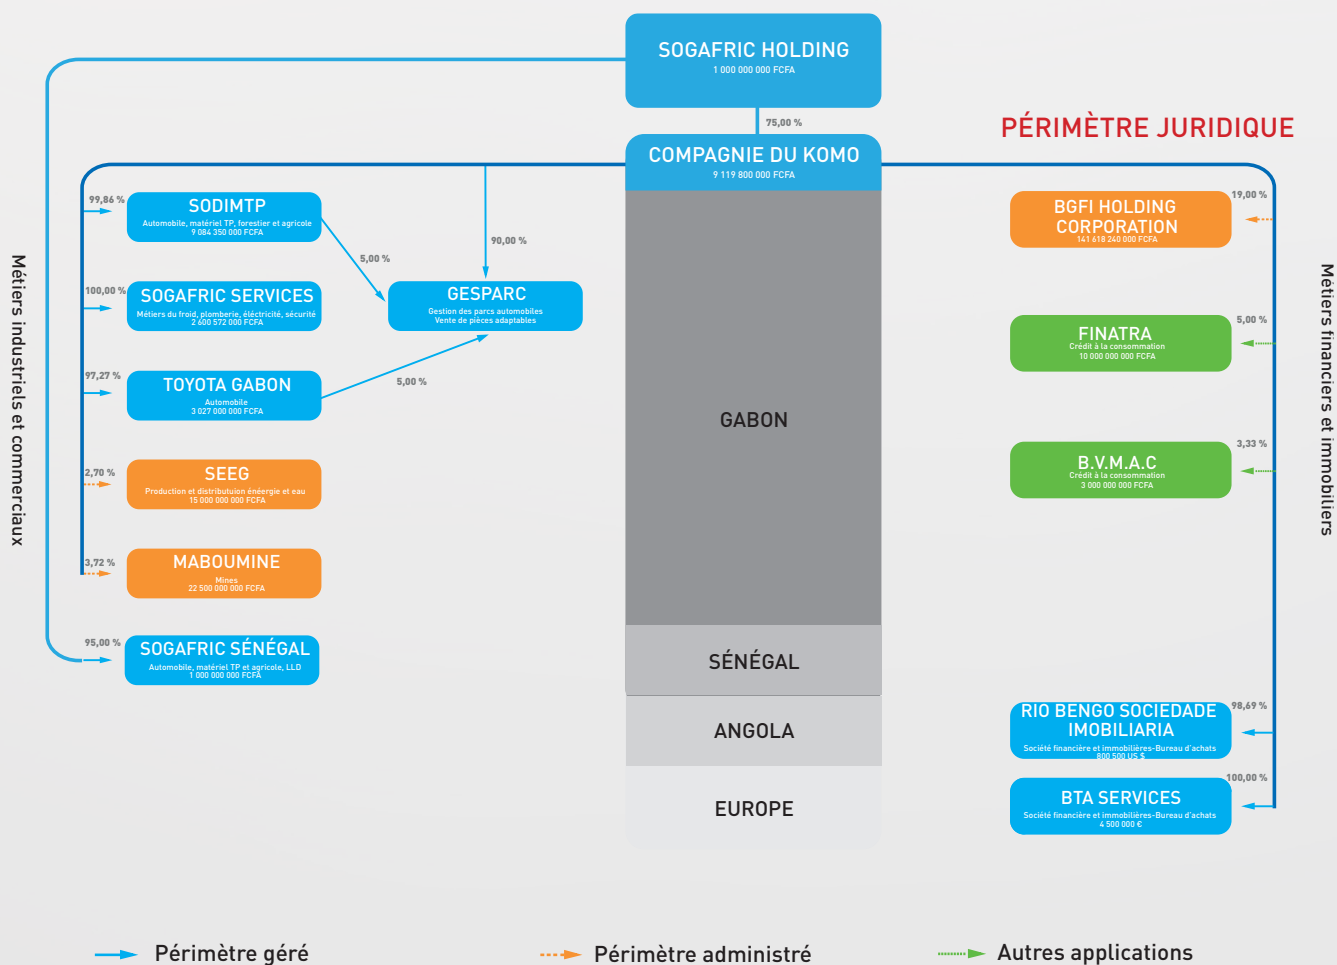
SOGAFRIC HOLDING
1 000 000 000 FCFA

75,00 %

PÉRIMÈTRE JURIDIQUE

COMPAGNIE DU KOMO
9 119 800 000 FCFA

Métiers industriels et commerciaux

99,86 %
SODIMTP
Automobile, matériel TP, forestier et agricole
9 084 350 000 FCFA

90,00 %

5,00 %

100,00 %
SOGAFRIC SERVICES
Métiers du froid, plomberie, électricité, sécurité
2 600 572 000 FCFA

GESPARC
Gestion des parcs automobiles
Vente de pièces adaptables

97,27 %
TOYOTA GABON
Automobile
3 027 000 000 FCFA

5,00 %

2,70 %
SEEG
Production et distribution énergie et eau
15 000 000 000 FCFA

3,72 %
MABOUMINE
Mines
22 500 000 000 FCFA

95,00 %
SOGAFRIC SÉNÉGAL
Automobile, matériel TP et agricole, LLD
1 000 000 000 FCFA

GABON

SÉNÉGAL

ANGOLA

EUROPE

19,00 %
BGFI HOLDING CORPORATION
141 618 240 000 FCFA

5,00 %
FINATRA
Crédit à la consommation
10 000 000 000 FCFA

3,33 %
B.V.M.A.C
Crédit à la consommation
3 000 000 000 FCFA

Métiers financiers et immobiliers

98,69 %
RIO BENGO SOCIEDADE IMOBILIARIA
Société financière et immobilières-Bureau d'achats
800 500 US $

100,00 %
BTA SERVICES
Société financière et immobilières-Bureau d'achats
4 500 000 €

Périmètre géré
Périmètre administré
Autres applications